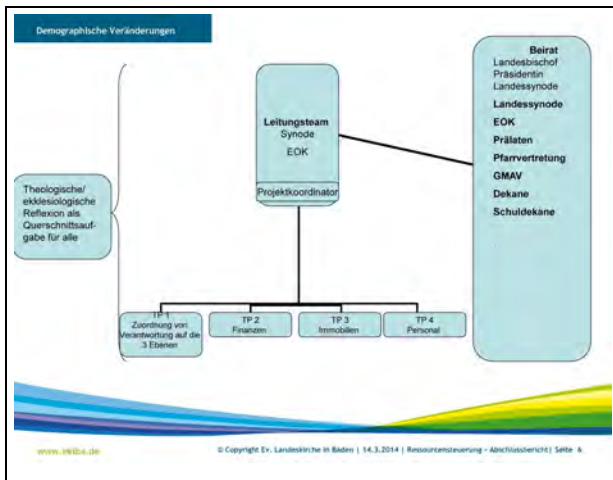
Demographische Veränderungen

Theologische/ ekklesiologische Reflexion als Querschnittsaufgabe für alle

Leitungsteam
Synode
EOK

Projektkoordinator

Beirat
Landesbischof
Präsidentin Landessynode
Landessynode
EOK
Prälaten
Pfarrvertretung
GMAV
Dekane
Schuldekane

TP 1
Zuordnung von Verantwortung auf die 3 Ebenen

TP 2
Finanzen

TP 3
Immobilien

TP 4
Personal

www.ekiba.de

© Copyright Ev. Landeskirche in Baden | 14.3.2014 | Ressourcensteuerung - Abschlussbericht | Seite 6